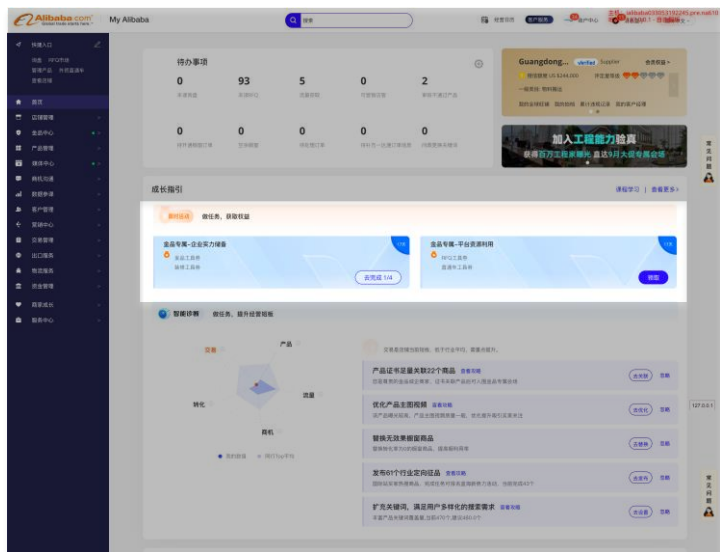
Alibaba.com Global trade starts here. My Alibaba 搜索

待办事项

0 93 5 0 2

0 0 0 0 0

Guangdong... verified Supplier

加入工程能力验真

成长指引 课程学习 | 查看更多

做任务、获取权益

選品专属-企业实力储备 去完成 1/4

选品专属-平台资源利用 领取

智能诊断 做任务、提升经营规划

产品 流量 商机 转化

产品证书显著关联22个商品 去关联

优化产品主图视频 去优化

替换无效果橱窗商品 去替换

发布61个行业定向征品 去发布

扩充关键词，满足用户多样化的搜索需求 去设置

首页
店铺管理
產品中心
产品管理
媒体中心
商机沟通
数据参谋
客户管理
营销中心
交易管理
出口服务
物流服务
资金管理
買家成长
服务中心

127.0.0.1